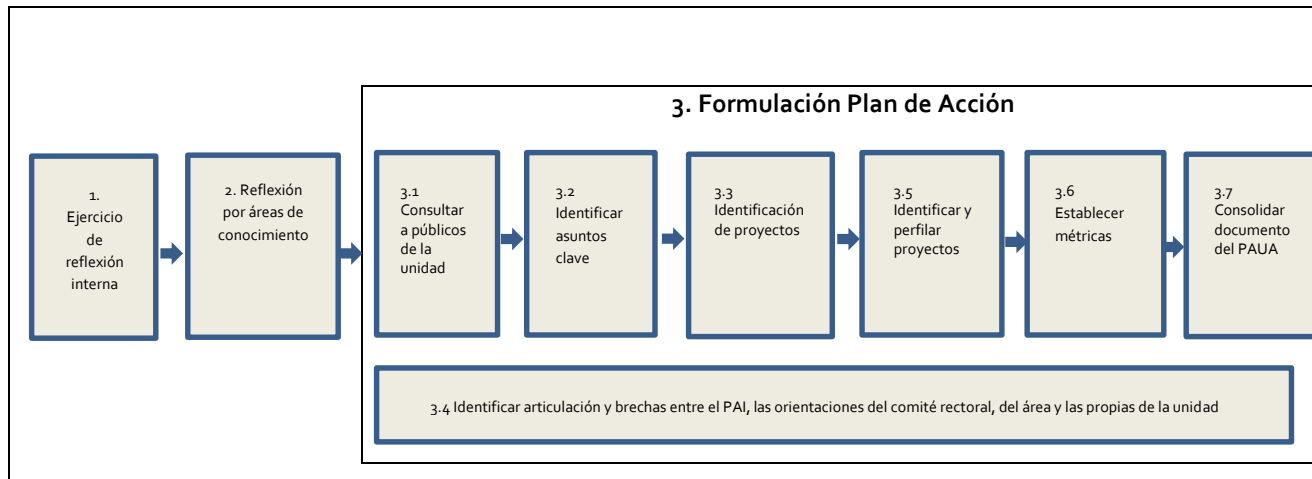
3. Formulación Plan de Acción

1. Ejercicio de reflexión interna

2. Reflexión por áreas de conocimiento

3.1 Consultar a públicos de la unidad

3.2 Identificar asuntos clave

3.3 Identificación de proyectos

3.5 Identificar y perfilar proyectos

3.6 Establecer métricas

3.7 Consolidar documento del PAUA

3.4 Identificar articulación y brechas entre el PAI, las orientaciones del comité rectoral, del área y las propias de la unidad